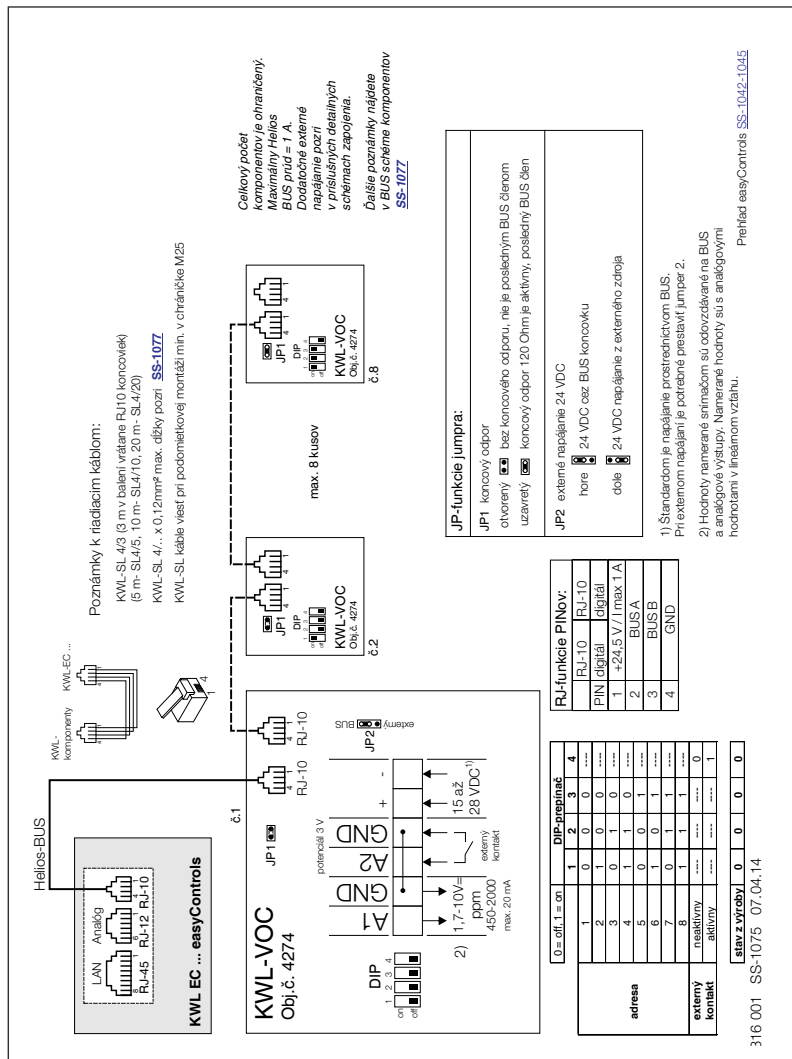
Helios-BUS

LAN Analóg
RJ-45 RJ-12 RJ-10

KWL EC ... easyControls

KWL-komponenty KWL-EC ...

Poznámky k riadiacim káblom:
KWL-SL 4/3 (3 m v balení vrátane RJ10 koncoviek) (5 m- SL4/5, 10 m- SL4/10, 20 m- SL4/20)
KWL-SL 4/.. x 0,12mm² max. dĺžky pozri **SS-1077**
KWL-SL káble viesť pri podomietkovej montáži min. v chráničke M25

Celkový počet komponentov je ohraničený. Maximálny Helios BUS prúd = 1 A. Dodatočné externé napájanie pozri v príslušných detailných schémach zapojenia.
Ďalšie poznámky nájdete v BUS schéme komponentov **SS-1077**

č.1

KWL-VOC
Obj.č. 4274

JP1
RJ-10 RJ-10
JP2 externý BUS

DIP
on off
1 2 3 4

potenciál 3 V
A1 GND A2 GND
+ -

2) 1,7-10V= ppm 450-2000 max. 20 mA
externý kontakt
15 až 28 VDC¹⁾

č.2
KWL-VOC
Obj.č. 4274
JP1 DIP

max. 8 kusov

č.8
KWL-VOC
Obj.č. 4274
JP1 DIP

| 0 = off, 1 = on | | DIP-prepínač | | | |
|---|---|---|---|---|---|
| | | 1 | 2 | 3 | 4 |
| adresa | 1 | 0 | 0 | 0 | ---- |
| | 2 | 1 | 0 | 0 | ---- |
| | 3 | 0 | 1 | 0 | ---- |
| | 4 | 1 | 1 | 0 | ---- |
| | 5 | 0 | 0 | 1 | ---- |
| | 6 | 1 | 0 | 1 | ---- |
| | 7 | 0 | 1 | 1 | ---- |
| | 8 | 1 | 1 | 1 | ---- |
| externý kontakt | neaktívny | ---- | ---- | ---- | 0 |
| | aktívny | ---- | ---- | ---- | 1 |
| **stav z výroby** | | **0** | **0** | **0** | **0** |

| RJ-funkcie PINov: | | |
|---|---|---|
| | RJ-10 | RJ-10 |
| PIN | digitál | digitál |
| 1 | +24,5 V / Imax 1 A | |
| 2 | BUS A | |
| 3 | BUS B | |
| 4 | GND | |

JP-funkcie jumpra:
JP1 koncový odpor
otvorený bez koncového odporu, nie je posledným BUS členom
uzavretý koncový odpor 120 Ohm je aktívny, posledný BUS člen
JP2 externé napájanie 24 VDC
hore 24 VDC cez BUS koncovku
dole 24 VDC napájanie z externého zdroja

1) Štandardom je napájanie prostredníctvom BUS. Pri externom napájaní je potrebné prestaviť jumper 2.
2) Hodnoty namerané snímačom sú odovzdávané na BUS a analógové výstupy. Namerané hodnoty sú s analógovými hodnotami v lineárnom vzťahu.

Prehľad easyControls SS-1042-1045

316 001 SS-1075 07.04.14